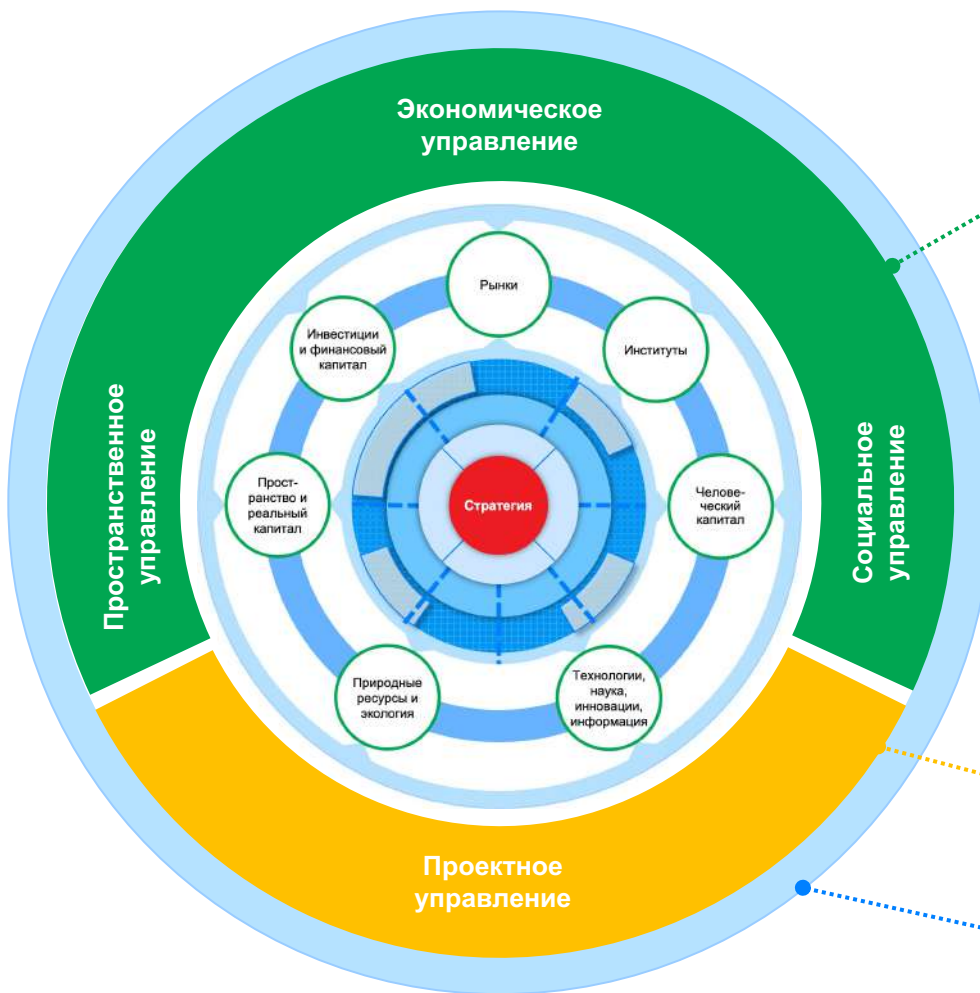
Экономическое управление

Пространственное управление

Социальное управление

Рынки

Инвестиции и финансовый капитал

Институты

Пространство и реальный капитал

Стратегия

Человеческий капитал

Природные ресурсы и экология

Технологии, наука, инновации, информация

Проектное управление